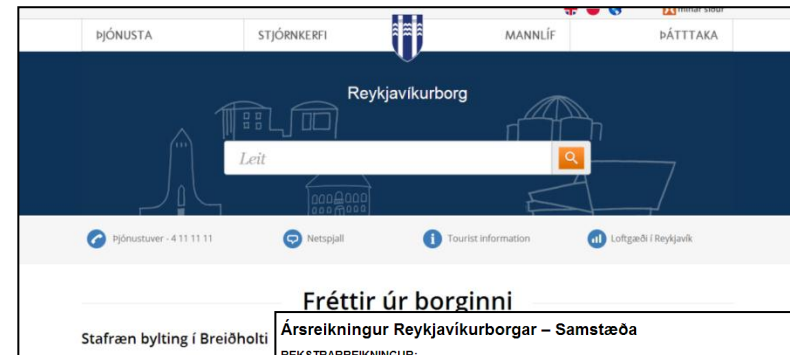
Mínar síður

ÞJÓNUSTA
STJÓRNKERFI
MANNLÍF
ÞÁTTTAKA

Reykjavíkurborg

Leit

Þjónustuver - 4 11 11 11
Netspjall
Tourist information
Loftgæði í Reykjavík

Fréttir úr borginni

Stafræn bylting í Breiðholti

Ársreikningur Reykjavíkurborgar – Samstæða

REKSTRARREIKNINGUR: